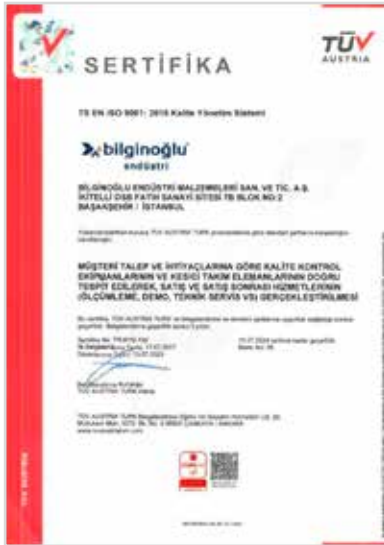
SERTİFİKA

TÜV AUSTRIA

TS EN ISO 9001: 2015 Kalite Yönetim Sistemi

bilginoğlu endüstri

BİLGİNOĞLU ENDÜSTRİ MALZEMELERİ SAN. VE TİC. A.Ş.
İKİTELLİ OSB FATİH SANAYİ SİTESİ 78 BLOK NO:2
BAŞAKŞEHİR / İSTANBUL

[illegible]

MÜŞTERİ TALEP VE İHTİYAÇLARINA GÖRE KALİTE KONTROL EKİPMANLARININ VE KESİCİ TAKIM ELEMANLARININ DOĞRU TESPİT EDİLEREK, SATIŞ VE SATIŞ SONRASI HİZMETLERİNİN (ÖLÇÜMLEME, DEMO, TEKNİK SERVİS VS) GERÇEKLEŞTİRİLMESİ

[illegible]

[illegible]

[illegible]

TÜV AUSTRIA TURK

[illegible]

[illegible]